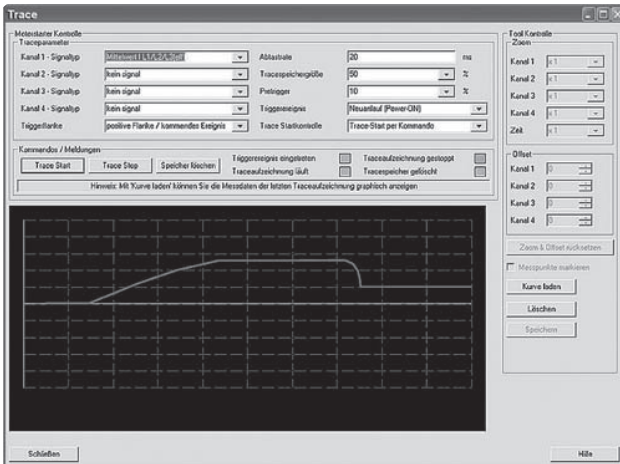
Trace

Motorstarter Kontrolle
Traceparameter

Kanal 1 - Signaltyp | Mittelwert I L1-L2-L3 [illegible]
Kanal 2 - Signaltyp | kein signal
Kanal 3 - Signaltyp | kein signal
Kanal 4 - Signaltyp | kein signal
Triggerflanke | positive Flanke / kommendes Ereignis

Abtastrate | 20 | ms
Tracespeichergröße | 50 | %
Pretrigger | 10 | %
Triggerereignis | Neuanlauf (Power-ON)
Trace Startkontrolle | Trace-Start per Kommando

Kommandos / Meldungen
Trace Start
Trace Stop
Speicher löschen
Triggerereignis eingetreten
Traceaufzeichnung läuft
Traceaufzeichnung gestoppt
Tracespeicher gelöscht
Hinweis: Mit 'Kurve laden' können Sie die Messdaten der letzten Traceaufzeichnung graphisch anzeigen

Tool Kontrolle
Zoom
Kanal 1 | x 1
Kanal 2 | x 1
Kanal 3 | x 1
Kanal 4 | x 1
Zeit | x 1

Offset
Kanal 1 | 0
Kanal 2 | 0
Kanal 3 | 0
Kanal 4 | 0

Zoom & Offset rücksetzen
Messpunkte markieren
Kurve laden
Löschen
Speichern

Schließen
Hilfe